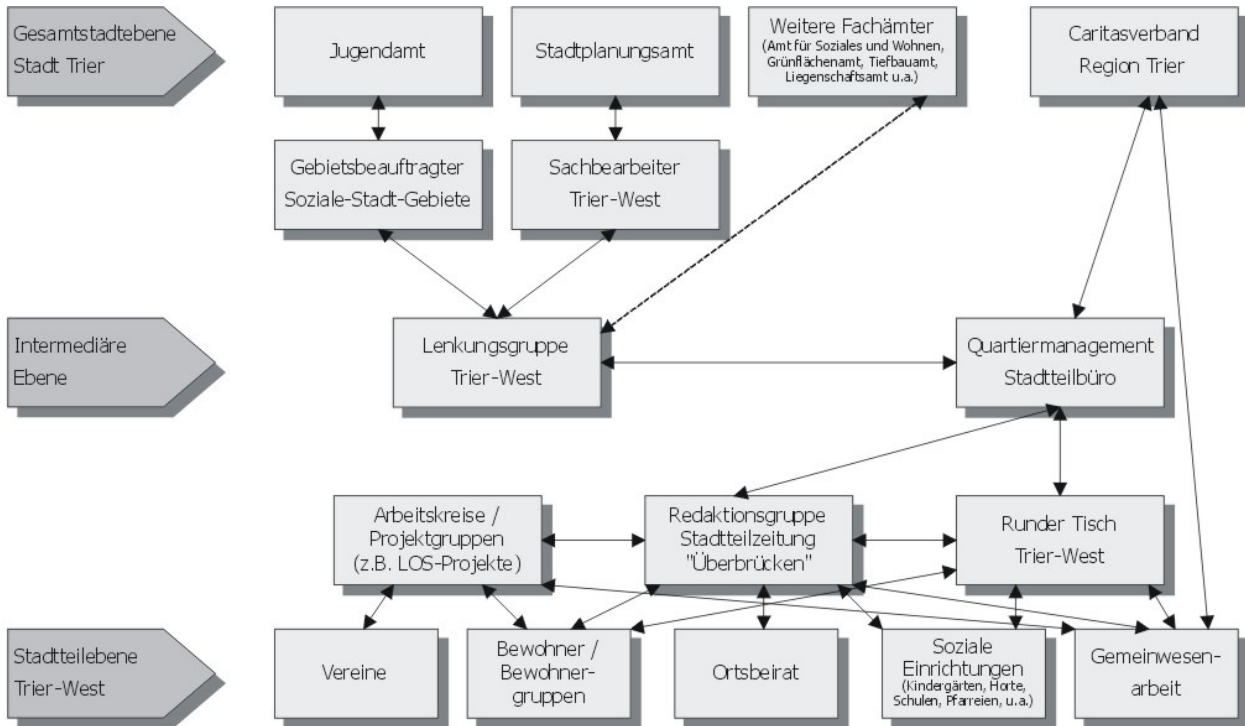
Gesamtstadtebene Stadt Trier

Jugendamt

Stadtplanungsamt

Weitere Fachämter (Amt für Soziales und Wohnen, Grünflächenamt, Tiefbauamt, Liegenschaftsamt u.a.)

Caritasverband Region Trier

Gebietsbeauftragter Soziale-Stadt-Gebiete

Sachbearbeiter Trier-West

Intermediäre Ebene

Lenkungsgruppe Trier-West

Quartiermanagement Stadtteilbüro

Arbeitskreise / Projektgruppen (z.B. LOS-Projekte)

Redaktionsgruppe Stadtteilzeitung "Überbrücken"

Runder Tisch Trier-West

Stadtteilebene Trier-West

Vereine

Bewohner / Bewohnergruppen

Ortsbeirat

Soziale Einrichtungen (Kindergärten, Horte, Schulen, Pfarreien, u.a.)

Gemeinwesenarbeit